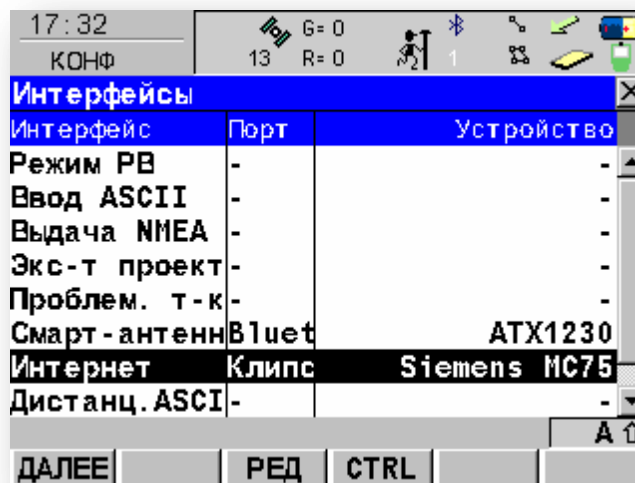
17:32
КОНФ
G= 0
13 R= 0
1

Интерфейсы

| Интерфейс | Порт | Устройство |
|---|---|---|
| Режим РВ | - | - |
| Ввод ASCII | - | - |
| Выдача NMEA | - | - |
| Экс-т проект | - | - |
| Проблем. т-к | - | - |
| Смарт-антенн | Bluet | ATX1230 |
| Интернет | Клипс | Siemens MC75 |
| Дистанц.ASCI | - | - |

A

ДАЛЕЕ
РЕД
CTRL